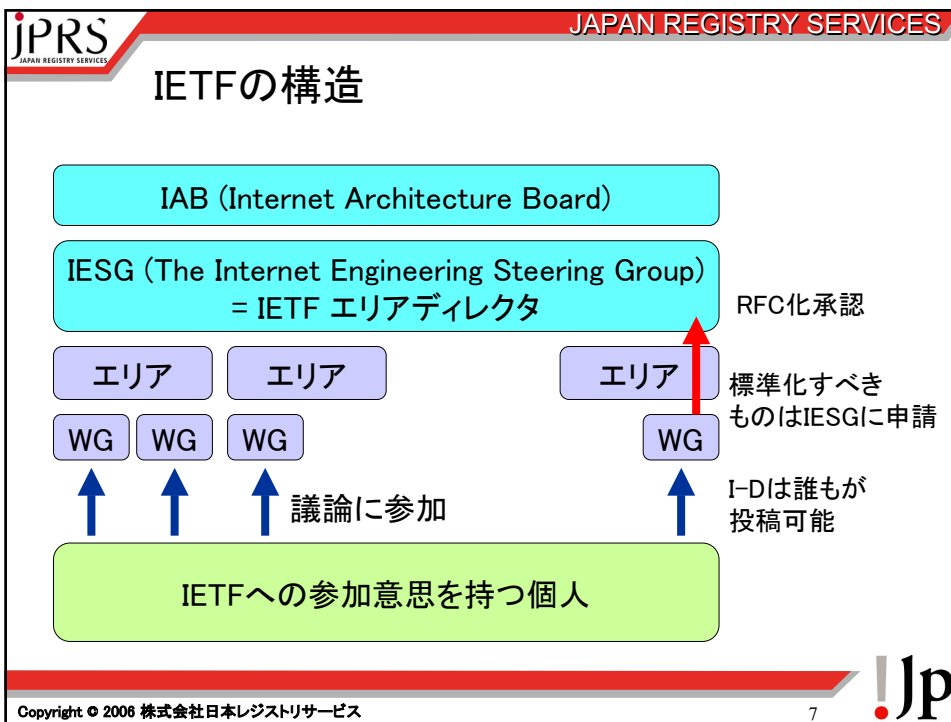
JPRS
JAPAN REGISTRY SERVICES

JAPAN REGISTRY SERVICES

IETFの構造

IAB (Internet Architecture Board)

IESG (The Internet Engineering Steering Group) = IETF エリアディレクタ

RFC化承認

エリア

エリア

エリア

標準化すべきものはIESGに申請

WG

WG

WG

WG

議論に参加

I-Dは誰もが投稿可能

IETFへの参加意思を持つ個人

Copyright © 2006 株式会社日本レジストリサービス

7

!Jp